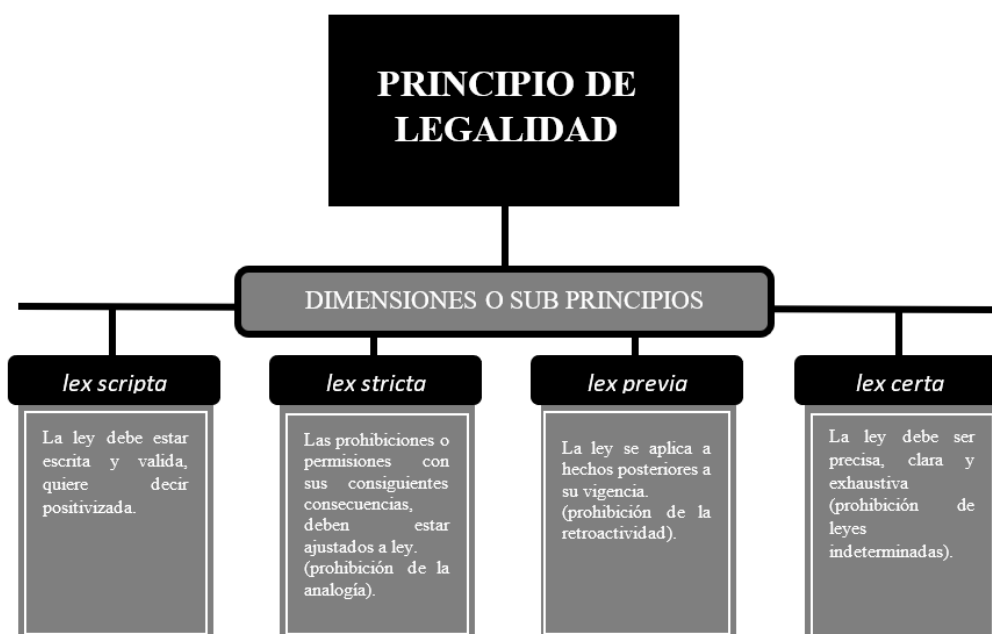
PRINCIPIO DE LEGALIDAD

DIMENSIONES O SUB PRINCIPIOS

lex scripta

La ley debe estar escrita y valida, quiere decir positivizada.

lex stricta

Las prohibiciones o permisiones con sus consiguientes consecuencias, deben estar ajustados a ley. (prohibición de la analogía).

lex previa

La ley se aplica a hechos posteriores a su vigencia. (prohibición de la retroactividad).

lex certa

La ley debe ser precisa, clara y exhaustiva (prohibición de leyes indeterminadas).